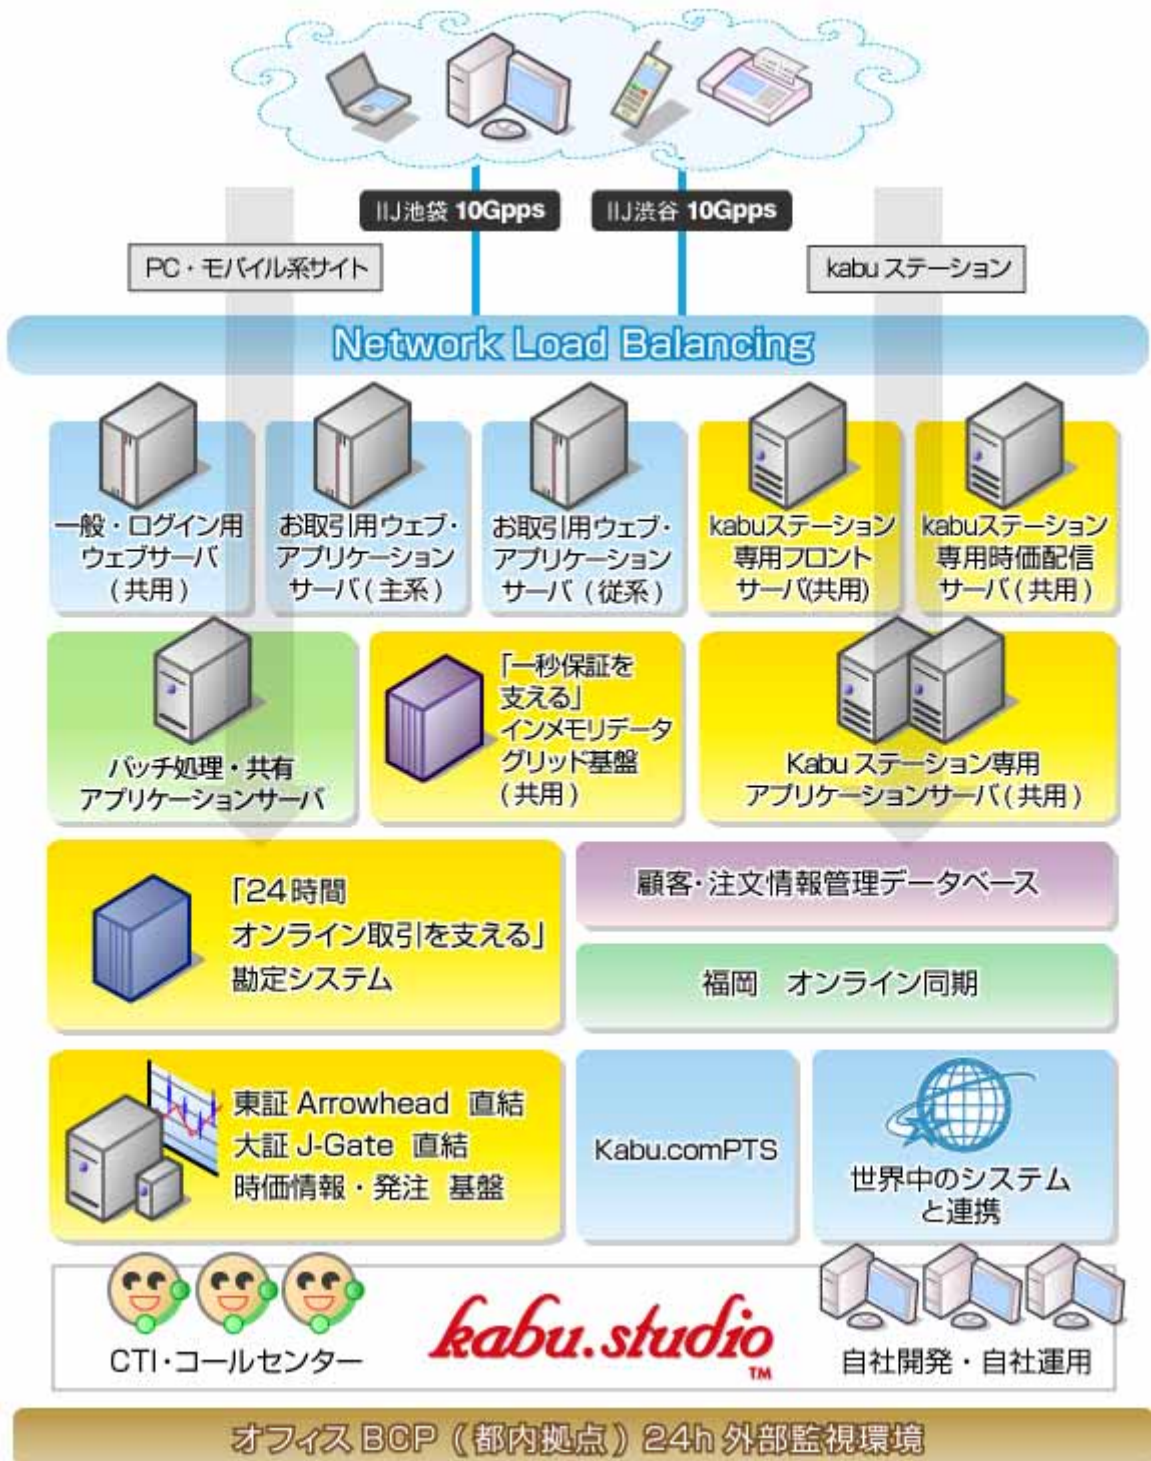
IIJ池袋 10Gpps

IIJ渋谷 10Gpps

PC・モバイル系サイト

kabu ステーション

Network Load Balancing

一般・ログイン用 ウェブサーバ（共用）

お取引用ウェブ・アプリケーションサーバ（主系）

お取引用ウェブ・アプリケーションサーバ（従系）

kabuステーション専用フロントサーバ(共用)

kabuステーション専用時価配信サーバ（共用）

バッチ処理・共有 アプリケーションサーバ

「一秒保証を支える」インメモリデータグリッド基盤（共用）

Kabu ステーション専用 アプリケーションサーバ（共用）

「24時間 オンライン取引を支える」勘定システム

顧客・注文情報管理データベース

福岡　オンライン同期

東証 Arrowhead 直結
大証 J-Gate 直結
時価情報・発注 基盤

Kabu.comPTS

世界中のシステムと連携

CTI・コールセンター

kabu.studio TM

自社開発・自社運用

オフィス BCP（都内拠点）24h 外部監視環境